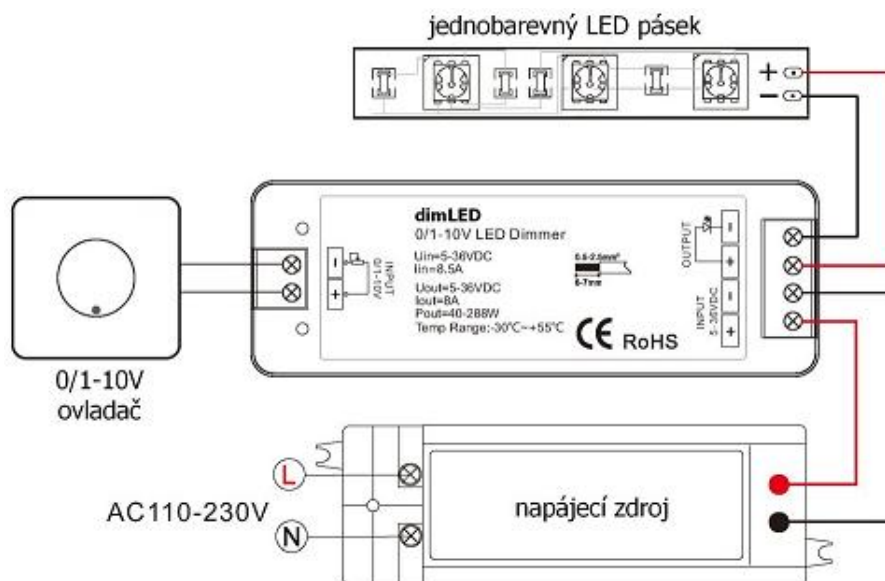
jednobarevný LED pásek

+
−

dimLED
0/1-10V LED Dimmer
Uin=5-36VDC
Iin=8.5A
Uout=5-36VDC
Iout=8A
Pout=40-288W
Temp Range:-30°C~+55°C

0.5-2.5mm²
6-7mm

CE RoHS

INPUT 0/1-10V
−
+

OUTPUT
−
+

INPUT 5-36VDC
−
+

0/1-10V
ovladač

L
N
AC110-230V

napájecí zdroj